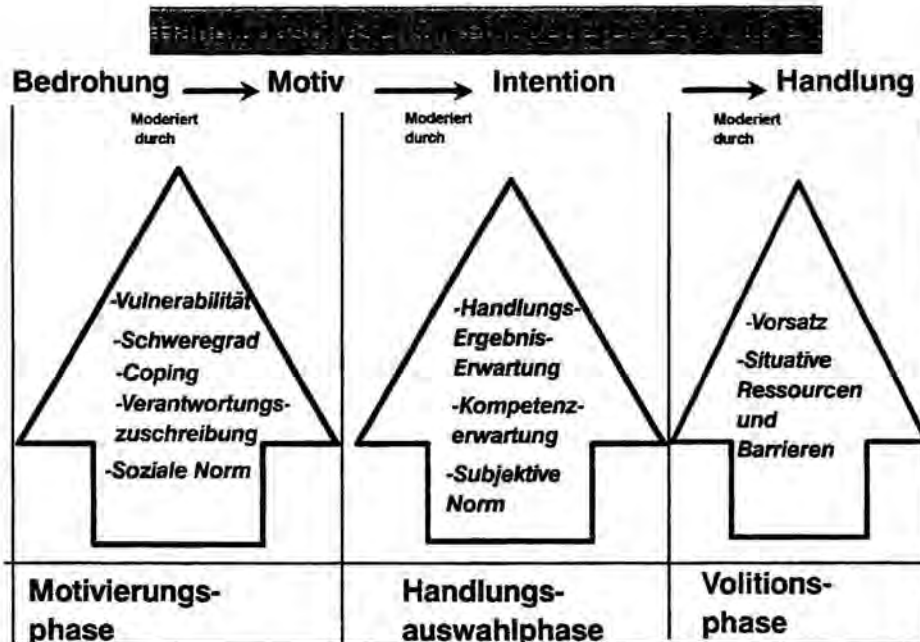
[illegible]

Bedrohung → Motiv → Intention → Handlung

Moderiert durch

-Vulnerabilität
-Schweregrad
-Coping
-Verantwortungszuschreibung
-Soziale Norm

Moderiert durch

-Handlungs-Ergebnis-Erwartung
-Kompetenzerwartung
-Subjektive Norm

Moderiert durch

-Vorsatz
-Situative Ressourcen und Barrieren

Motivierungsphase

Handlungsauswahlphase

Volitionsphase